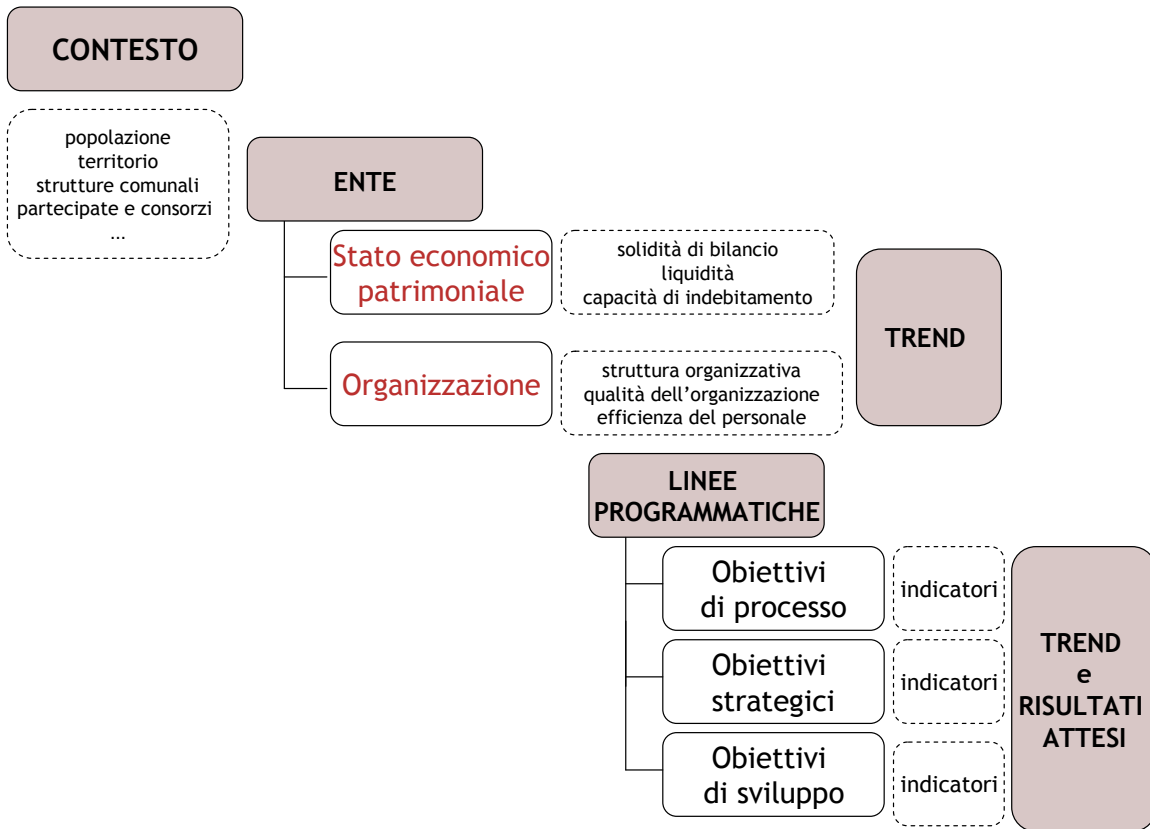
CONTESTO

popolazione
territorio
strutture comunali
partecipate e consorzi
...

ENTE

Stato economico patrimoniale

solidità di bilancio
liquidità
capacità di indebitamento

Organizzazione

struttura organizzativa
qualità dell'organizzazione
efficienza del personale

TREND

LINEE PROGRAMMATICHE

Obiettivi di processo

indicatori

Obiettivi strategici

indicatori

Obiettivi di sviluppo

indicatori

TREND e RISULTATI ATTESI